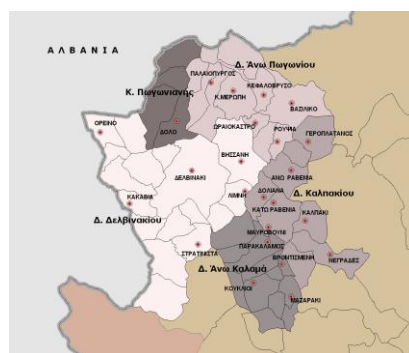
ΑΛΒΑΝΙΑ
Δ. Άνω Πωγωνίου
Κ. Πωγωνιανής
ΠΑΛΑΙΟΠΥΡΓΟΣ
ΚΕΦΑΛΟΒΡΥΣΟ
ΚΟΥΡΕΝΤΑ
ΒΑΣΙΛΙΚΟ
ΟΡΕΙΝΟ
ΔΟΛΟ
ΔΡΑΚΟΚΑΣΤΡΟ
ΡΟΥΨΙΑ
ΓΕΡΟΠΛΑΤΑΝΟΣ
ΒΗΣΣΑΝΗ
ΔΕΛΒΙΝΑΚΙ
Δ. Καλπακίου
ΑΝΩ ΡΑΒΕΝΙΑ
ΚΑΚΑΒΙΑ
ΛΙΜΝΗ
ΔΟΛΙΑΝΑ
ΚΑΤΩ ΡΑΒΕΝΙΑ
ΚΑΛΠΑΚΙ
Δ. Δελβινακίου
ΜΑΥΡΟΒΟΥΝΙ
ΠΑΡΑΚΑΛΑΜΟΣ
ΒΡΟΝΤΙΣΜΕΝΗ
ΣΤΡΑΤΙΝΙΤΣΑ
Δ. Άνω Καλαμά
ΝΕΓΡΑΔΕΣ
ΚΟΥΚΛΙΟΙ
ΖΑΡΑΚΙ